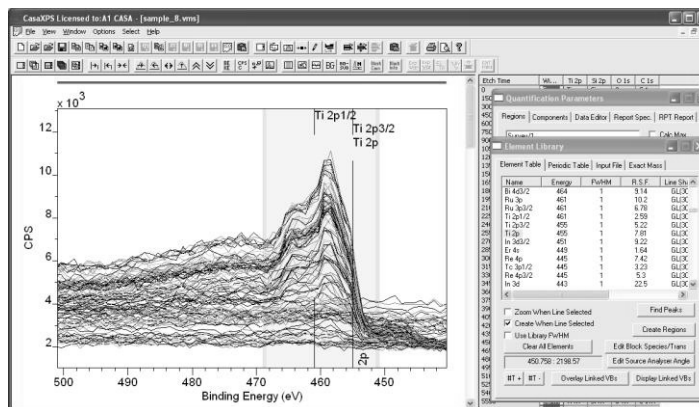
CasaXPS Licensed to:A1 CASA - [sample_8.vms]

File View Window Options Select Help

x 10$^3$

12

10

8

6

4

2

CPS

Ti 2p1/2

Ti 2p3/2

Ti 2p

Ti 2p

500 490 480 470 460 450

Binding Energy (eV)

| Etch Time | Wi... | Ti 2p | Si 2p | O 1s | C 1s |
|---|---|---|---|---|---|

Quantification Parameters

Regions | Components | Data Editor | Report Spec. | RPT Report

Survey/1

Calc Max

Element Library

Element Table | Periodic Table | Input File | Exact Mass

| Name | Energy | FWHM | R.S.F. | Line Sh |
|---|---|---|---|---|
| Bi 4d3/2 | 464 | 1 | 9.14 | GL(3C |
| Ru 3p | 461 | 1 | 10.2 | GL(3C |
| Ru 3p3/2 | 461 | 1 | 6.78 | GL(3C |
| Ti 2p1/2 | 461 | 1 | 2.59 | GL(3C |
| Ti 2p3/2 | 455 | 1 | 5.22 | GL(3C |
| Ti 2p | 455 | 1 | 7.81 | GL(3C |
| In 3d3/2 | 451 | 1 | 9.22 | GL(3C |
| Er 4s | 449 | 1 | 1.64 | GL(3C |
| Re 4p | 445 | 1 | 7.42 | GL(3C |
| Tc 3p1/2 | 445 | 1 | 3.23 | GL(3C |
| Re 4p3/2 | 445 | 1 | 5.3 | GL(3C |
| In 3d | 443 | 1 | 22.5 | GL(3C |

Zoom When Line Selected

Create When Line Selected

Use Library FWHM

Clear All Elements

Find Peaks

Create Regions

Edit Block Species/Trans

450.758 : 2198.57

Edit Source Analyser Angle

Overlay Linked VBs

Display Linked VBs